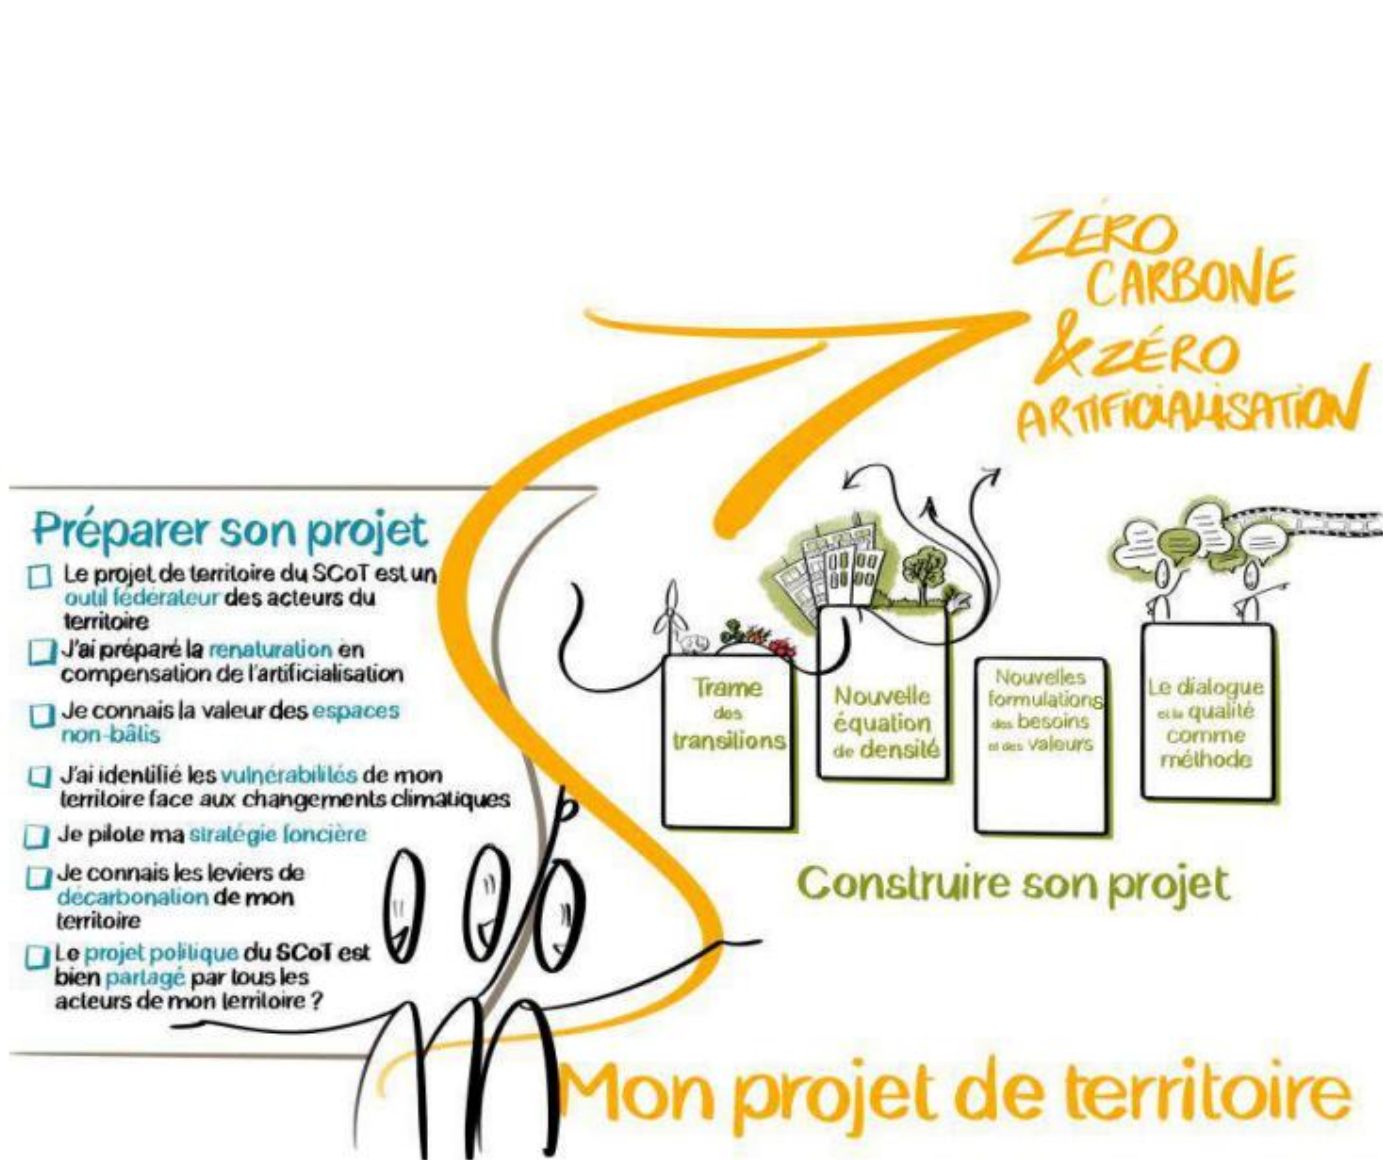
ZÉRO CARBONE & ZÉRO ARTIFICIALISATION

Préparer son projet

☐ Le projet de territoire du SCoT est un outil fédérateur des acteurs du territoire

☐ J'ai préparé la renaturation en compensation de l'artificialisation

☐ Je connais la valeur des espaces non-bâtis

☐ J'ai identifié les vulnérabilités de mon territoire face aux changements climatiques

☐ Je pilote ma stratégie foncière

☐ Je connais les leviers de décarbonation de mon territoire

☐ Le projet politique du SCoT est bien partagé par tous les acteurs de mon territoire ?

Trame des transitions

Nouvelle équation de densité

Nouvelles formulations des besoins et des valeurs

Le dialogue et la qualité comme méthode

Construire son projet

Mon projet de territoire